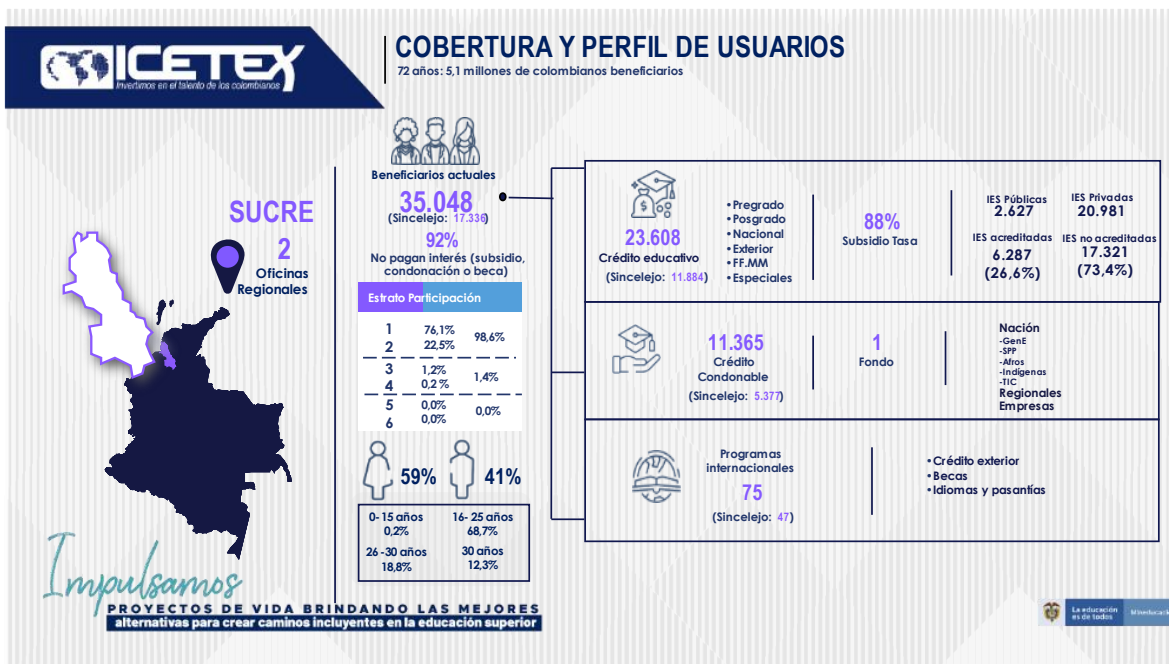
ICETEX
Invertimos en el talento de los colombianos

COBERTURA Y PERFIL DE USUARIOS
72 años: 5,1 millones de colombianos beneficiarios

SUCRE
2
Oficinas Regionales

Beneficiarios actuales
35.048
(Sincelejo: 17.336)
92%
No pagan interés (subsidio, condonación o beca)

| Estrato | Participación | |
|---|---|---|
| 1 | 76,1% | 98,6% |
| 2 | 22,5% | |
| 3 | 1,2% | 1,4% |
| 4 | 0,2% | |
| 5 | 0,0% | 0,0% |
| 6 | 0,0% | |

59%
41%

| 0-15 años 0,2% | 16- 25 años 68,7% |
|---|---|
| 26 -30 años 18,8% | 30 años 12,3% |

23.608
Crédito educativo
(Sincelejo: 11.884)
•Pregrado
•Posgrado
•Nacional
•Exterior
•FF.MM
•Especiales
88%
Subsidio Tasa
IES Públicas
2.627
IES Privadas
20.981
IES acreditadas
6.287
(26,6%)
IES no acreditadas
17.321
(73,4%)

11.365
Crédito Condonable
(Sincelejo: 5.377)
1
Fondo
Nación
-GenE
-SPP
-Afros
-Indígenas
-TIC
Regionales
Empresas

Programas internacionales
75
(Sincelejo: 47)
•Crédito exterior
•Becas
•Idiomas y pasantías

Impulsamos
PROYECTOS DE VIDA BRINDANDO LAS MEJORES
alternativas para crear caminos incluyentes en la educación superior

La educación es de todos
Mineducación